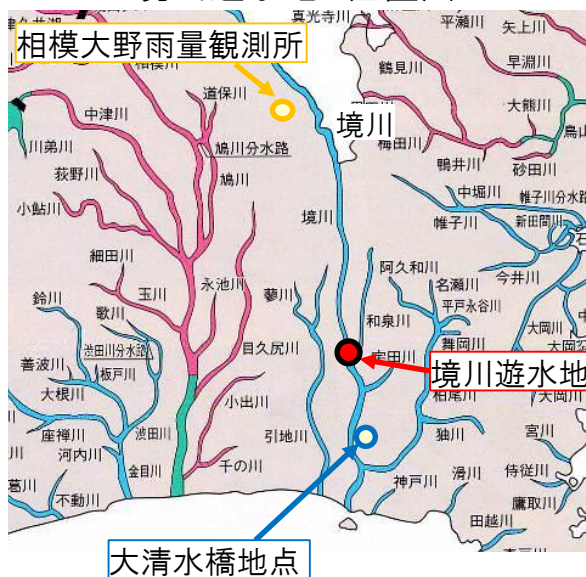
相模大野雨量観測所
真光寺川
平瀬川
矢上川
早淵川
鶴見川
大熊川
鳥山
道保川
相模川
中津川
境川
梅田川
鳩川分水路
川弟川
荻野川
鳩川
鴨井川
砂田川
中堀川
帷子川分水路
帷子川
新田間川
小鮎川
境川
阿久和川
今井川
細田川
名瀬川
平戸永谷川
鈴川
玉川
永池川
蓼川
和泉川
大岡川
歌川
渋田川分水路
舞岡川
善波川
板戸川
目久尻川
宇田川
境川遊水地
大根川
柏尾川
大岡川
小出川
座禅川
渋田川
引地川
宮川
河内川
金目川
千の川
神戸川
滑川
侍従川
葛川
不動川
鷹取川
田越川
大清水橋地点